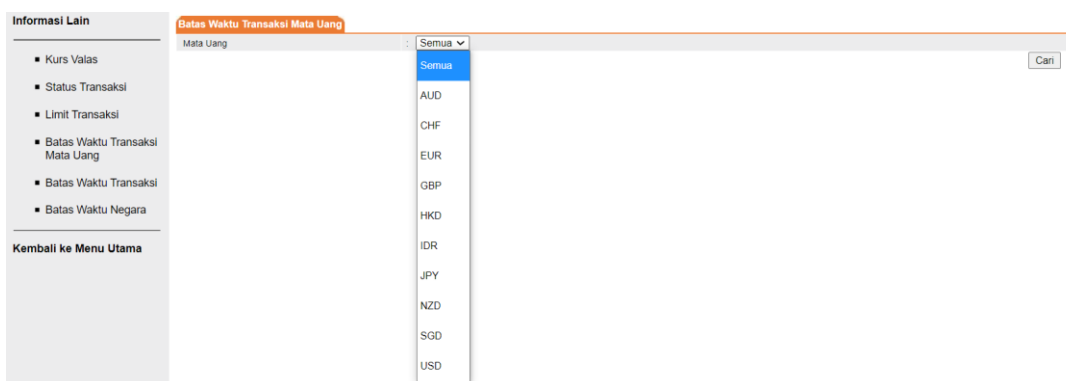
Informasi Lain

- Kurs Valas
- Status Transaksi
- Limit Transaksi
- Batas Waktu Transaksi Mata Uang
- Batas Waktu Transaksi
- Batas Waktu Negara

Kembali ke Menu Utama

Batas Waktu Transaksi Mata Uang

Mata Uang : Semua

Semua
AUD
CHF
EUR
GBP
HKD
IDR
JPY
NZD
SGD
USD

Cari